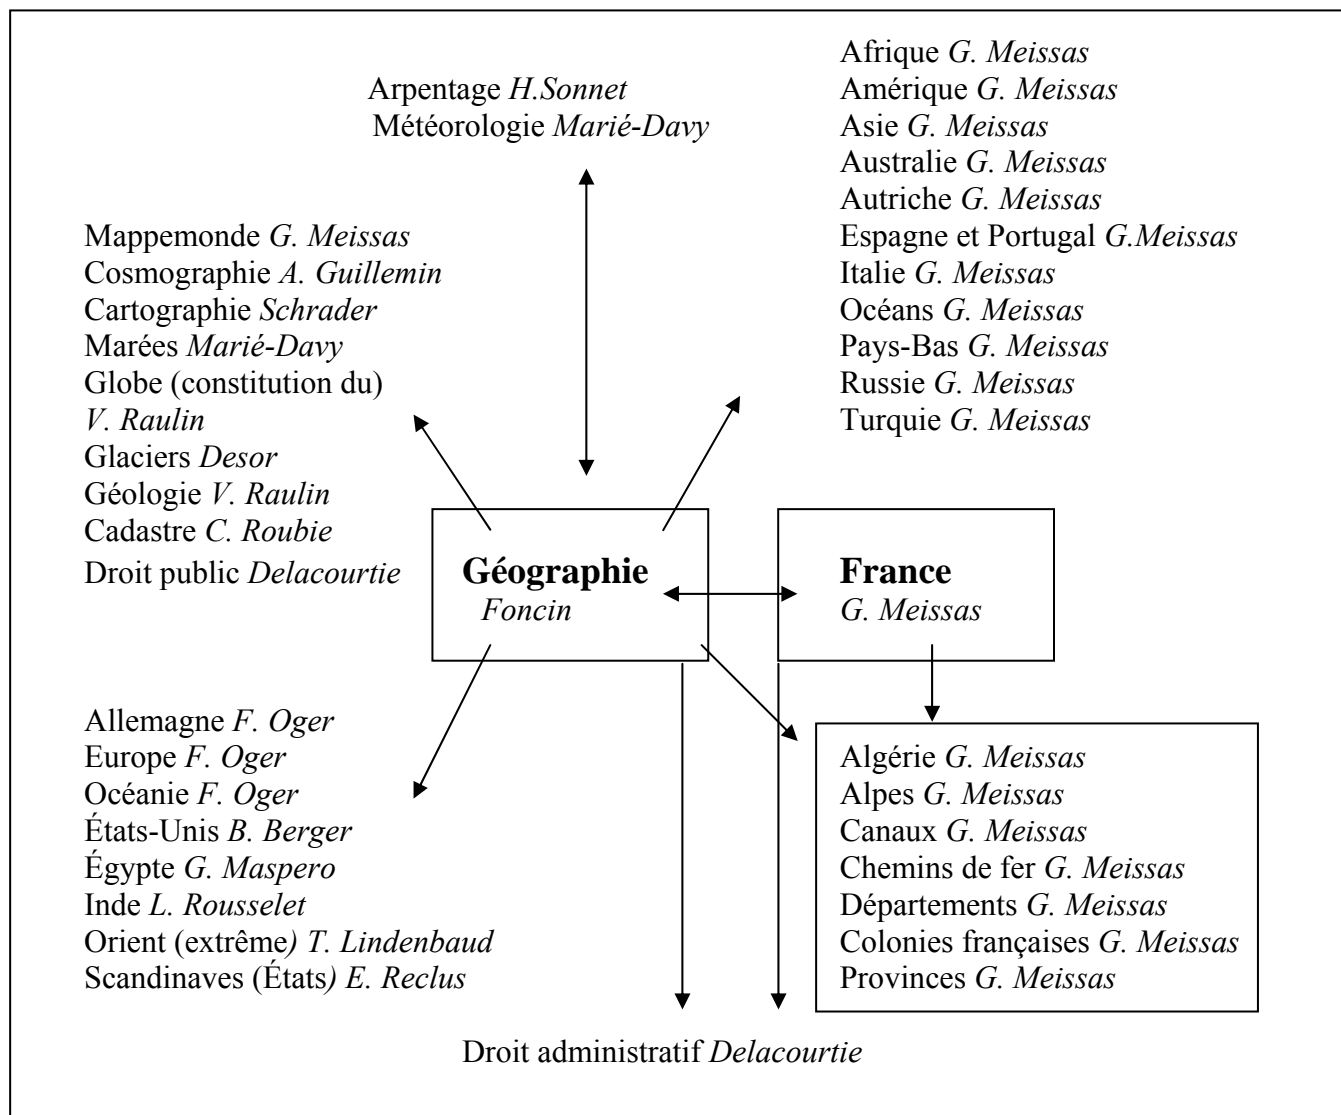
Arpentage H.Sonnet
Météorologie Marié-Davy

Afrique G. Meissas
Amérique G. Meissas
Asie G. Meissas
Australie G. Meissas
Autriche G. Meissas
Espagne et Portugal G.Meissas
Italie G. Meissas
Océans G. Meissas
Pays-Bas G. Meissas
Russie G. Meissas
Turquie G. Meissas

Mappemonde G. Meissas
Cosmographie A. Guillemin
Cartographie Schrader
Marées Marié-Davy
Globe (constitution du) V. Raulin
Glaciers Desor
Géologie V. Raulin
Cadastre C. Roubie
Droit public Delacourtie

Géographie
Foncin

France
G. Meissas

Allemagne F. Oger
Europe F. Oger
Océanie F. Oger
États-Unis B. Berger
Égypte G. Maspero
Inde L. Rousselet
Orient (extrême) T. Lindenbaud
Scandinaves (États) E. Reclus

Algérie G. Meissas
Alpes G. Meissas
Canaux G. Meissas
Chemins de fer G. Meissas
Départements G. Meissas
Colonies françaises G. Meissas
Provinces G. Meissas

Droit administratif Delacourtie